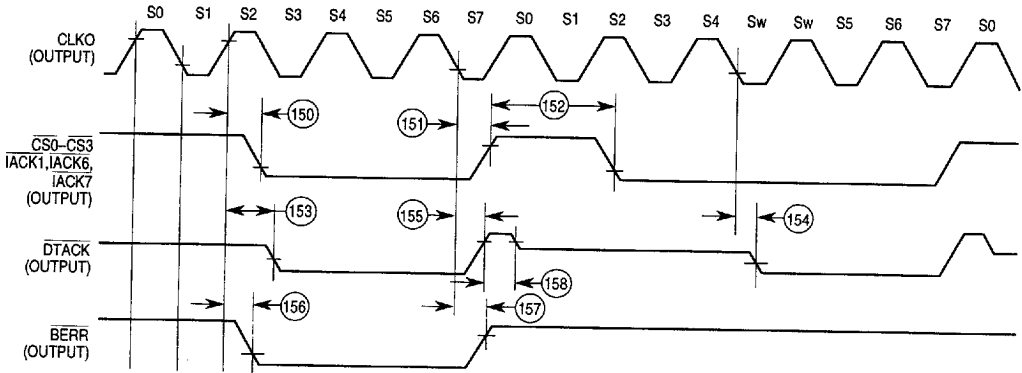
S0 S1 S2 S3 S4 S5 S6 S7 S0 S1 S2 S3 S4 Sw Sw S5 S6 S7 S0

CLKO (OUTPUT)

150

151

152

$\overline{CS0}$–$\overline{CS3}$ $\overline{IACK1}$,$\overline{IACK6}$, $\overline{IACK7}$ (OUTPUT)

153

155

154

$\overline{DTACK}$ (OUTPUT)

158

156

157

$\overline{BERR}$ (OUTPUT)